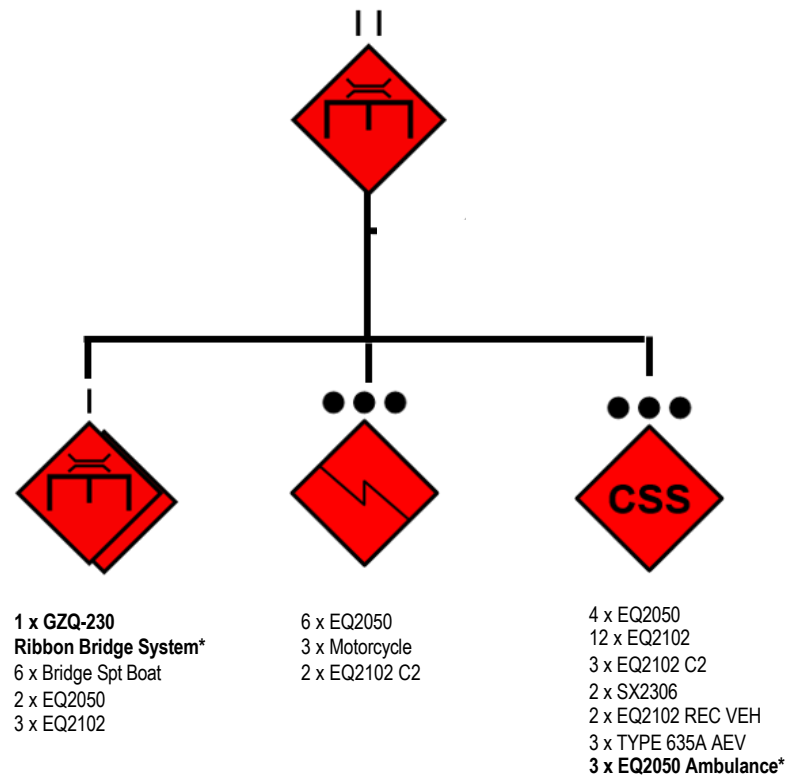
II

I

CSS

**1 x GZQ-230**
**Ribbon Bridge System***
6 x Bridge Spt Boat
2 x EQ2050
3 x EQ2102

6 x EQ2050
3 x Motorcycle
2 x EQ2102 C2

4 x EQ2050
12 x EQ2102
3 x EQ2102 C2
2 x SX2306
2 x EQ2102 REC VEH
3 x TYPE 635A AEV
**3 x EQ2050 Ambulance***